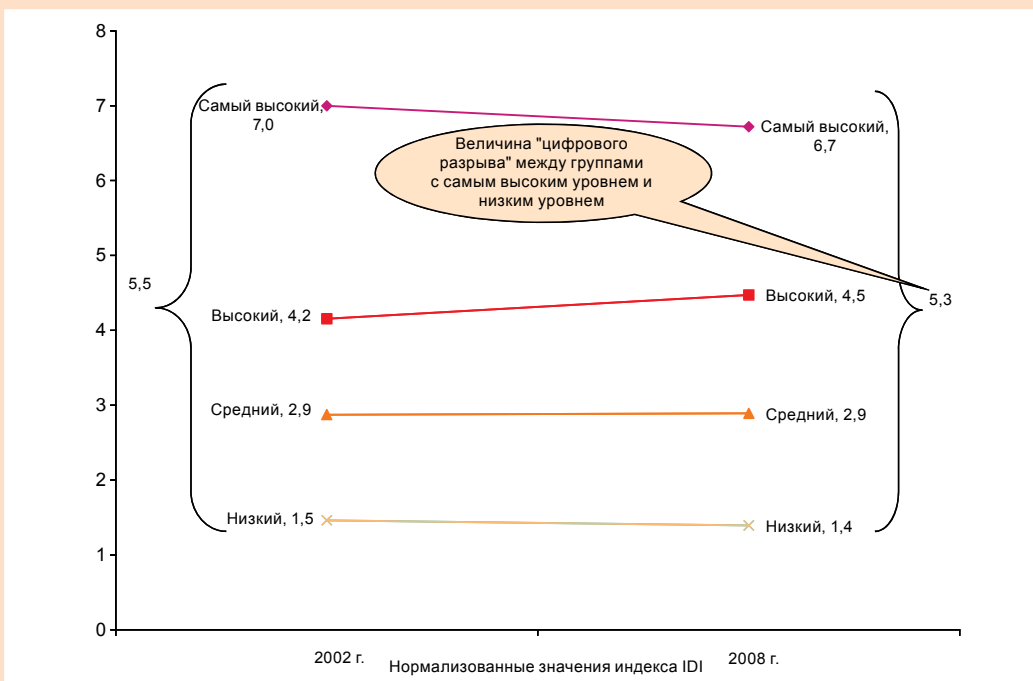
8
7
6
5
4
3
2
1
0

Самый высокий, 7,0
Самый высокий, 6,7

Величина "цифрового разрыва" между группами с самым высоким уровнем и низким уровнем

5,5
5,3

Высокий, 4,2
Высокий, 4,5

Средний, 2,9
Средний, 2,9

Низкий, 1,5
Низкий, 1,4

2002 г.
Нормализованные значения индекса IDI
2008 г.